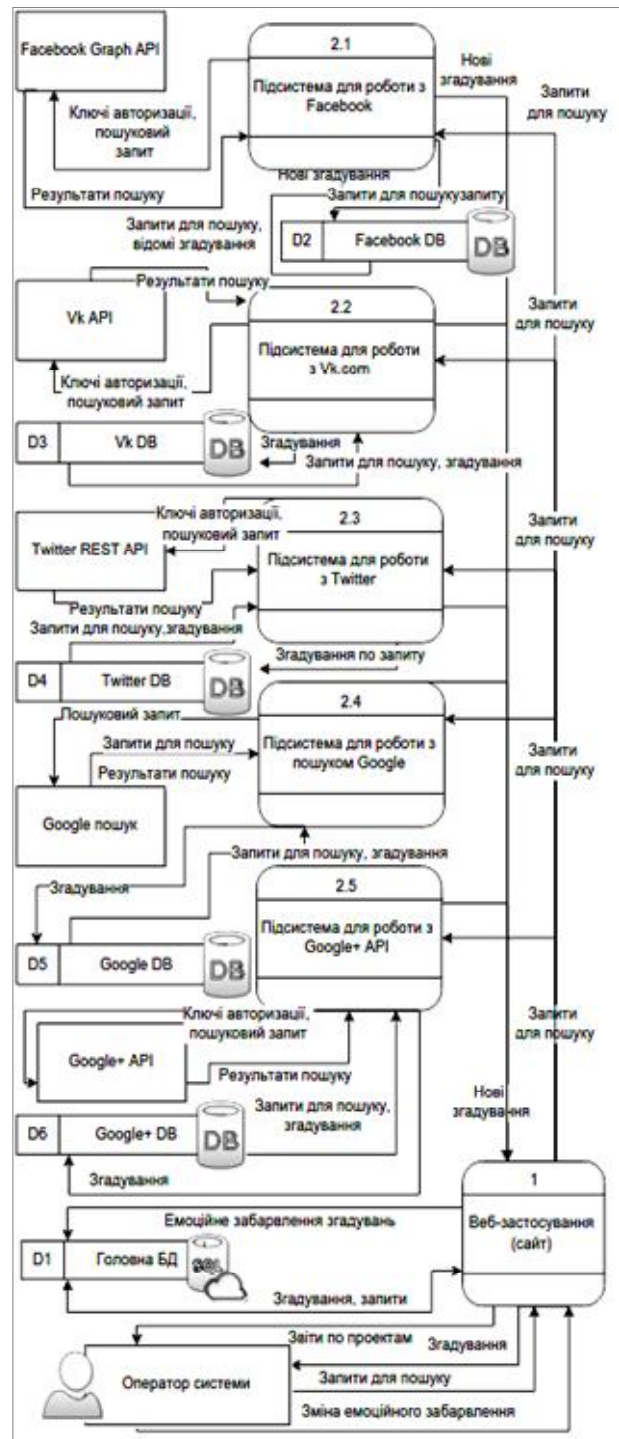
Facebook Graph API

2.1

Підсистема для роботи з Facebook

Нові згадування

Запити для пошуку

Ключі авторизації, пошуковий запит

Результати пошуку

Нові згадування

Запити для пошукузапиту

Запити для пошуку, відомі згадування

D2 Facebook DB

DB

Результати пошуку

Vk API

2.2

Підсистема для роботи з Vk.com

Запити для пошуку

Ключі авторизації, пошуковий запит

D3 Vk DB

DB

Згадування

Запити для пошуку, згадування

Ключі авторизації, пошуковий запит

2.3

Twitter REST API

Підсистема для роботи з Twitter

Запити для пошуку

Результати пошуку

Запити для пошуку,згадування

Згадування по запиту

D4 Twitter DB

DB

2.4

Пошуковий запит

Запити для пошуку

Підсистема для роботи з пошуком Google

Запити для пошуку

Результати пошуку

Google пошук

Запити для пошуку, згадування

Згадування

2.5

Підсистема для роботи з Google+ API

D5 Google DB

DB

Ключі авторизації, пошуковий запит

Запити для пошуку

Google+ API

Результати пошуку

Нові згадування

D6 Google+ DB

DB

Запити для пошуку, згадування

Згадування

1

Емоційне забарвлення згадувань

Веб-застосування (сайт)

D1 Головна БД

SQL

Згадування, запити

Звіти по проектам

Згадування

Оператор системи

Запити для пошуку

Зміна емоційного забарвлення